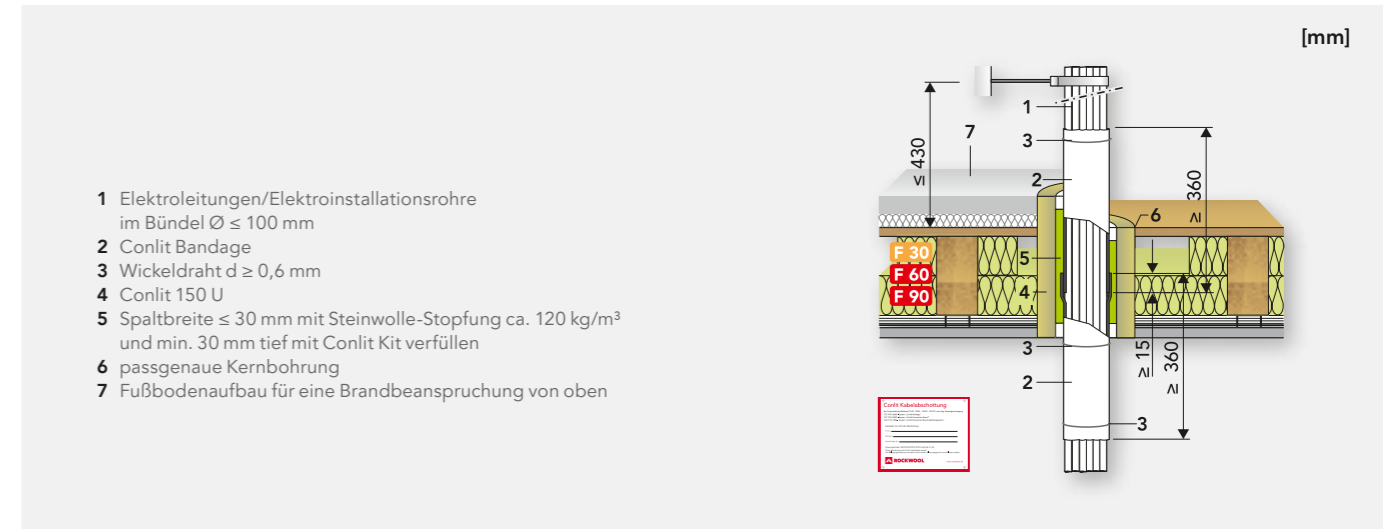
[mm]

**1** Elektroleitungen/Elektroinstallationsrohre im Bündel Ø ≤ 100 mm
**2** Conlit Bandage
**3** Wickeldraht d ≥ 0,6 mm
**4** Conlit 150 U
**5** Spaltbreite ≤ 30 mm mit Steinwolle-Stopfung ca. 120 kg/m³ und min. 30 mm tief mit Conlit Kit verfüllen
**6** passgenaue Kernbohrung
**7** Fußbodenaufbau für eine Brandbeanspruchung von oben

≤ 430
7
1
3
2
≥ 360
6
F 30
F 60
F 90
5
4
3
≥ 15
≥ 360
2
3

Conlit Kabelabschottung
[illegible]
ROCKWOOL